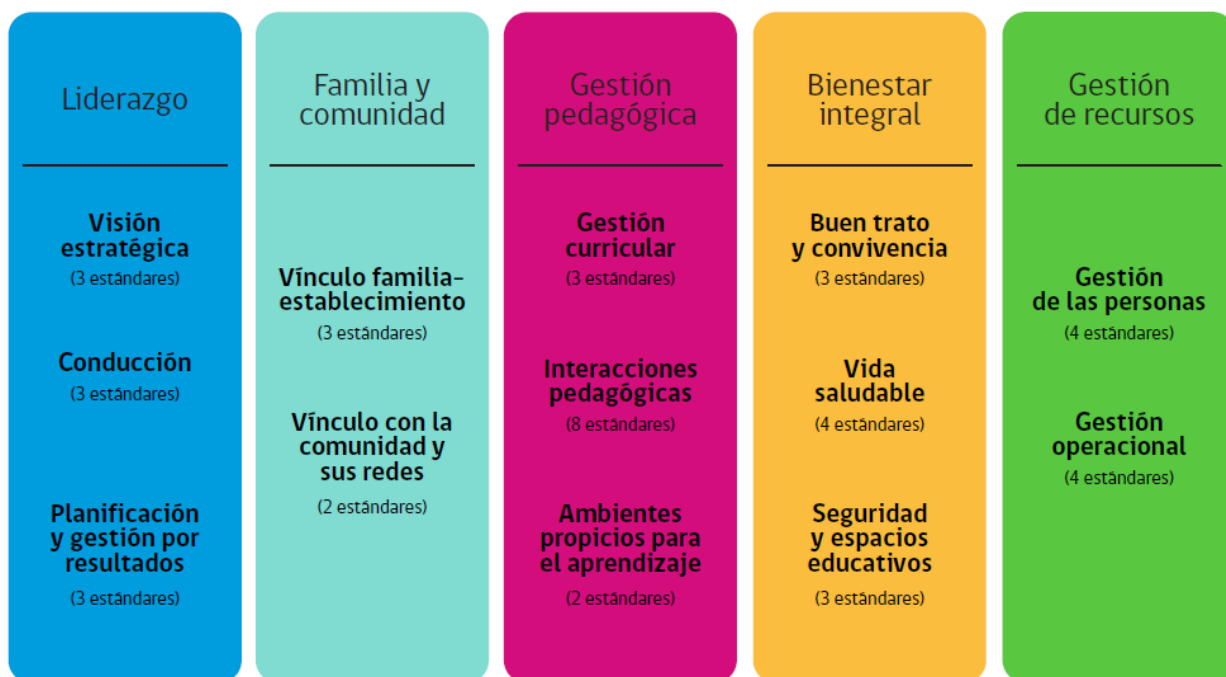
Liderazgo

Visión estratégica
(3 estándares)

Conducción
(3 estándares)

Planificación y gestión por resultados
(3 estándares)

Familia y comunidad

Vínculo familia-establecimiento
(3 estándares)

Vínculo con la comunidad y sus redes
(2 estándares)

Gestión pedagógica

Gestión curricular
(3 estándares)

Interacciones pedagógicas
(8 estándares)

Ambientes propicios para el aprendizaje
(2 estándares)

Bienestar integral

Buen trato y convivencia
(3 estándares)

Vida saludable
(4 estándares)

Seguridad y espacios educativos
(3 estándares)

Gestión de recursos

Gestión de las personas
(4 estándares)

Gestión operacional
(4 estándares)